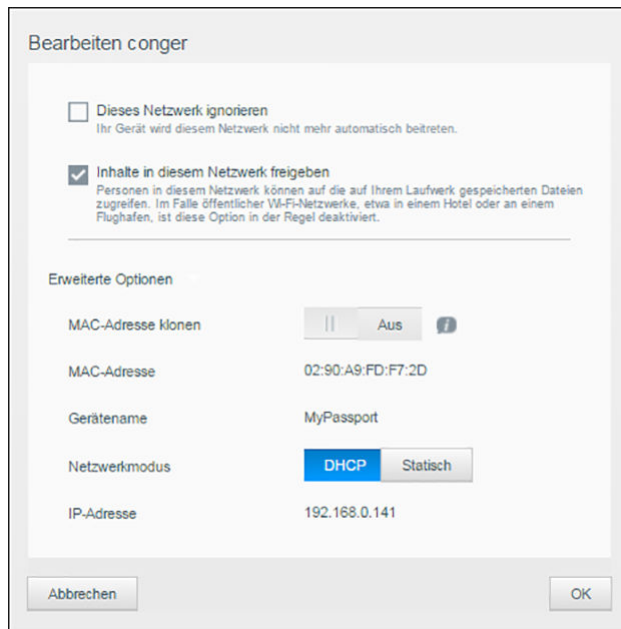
Bearbeiten conger

Dieses Netzwerk ignorieren
Ihr Gerät wird diesem Netzwerk nicht mehr automatisch beitreten.

Inhalte in diesem Netzwerk freigeben
Personen in diesem Netzwerk können auf die auf Ihrem Laufwerk gespeicherten Dateien zugreifen. Im Falle öffentlicher Wi-Fi-Netzwerke, etwa in einem Hotel oder an einem Flughafen, ist diese Option in der Regel deaktiviert.

Erweiterte Optionen

MAC-Adresse klonen | Aus

MAC-Adresse 02:90:A9:FD:F7:2D

Gerätename MyPassport

Netzwerkmodus DHCP Statisch

IP-Adresse 192.168.0.141

Abbrechen

OK